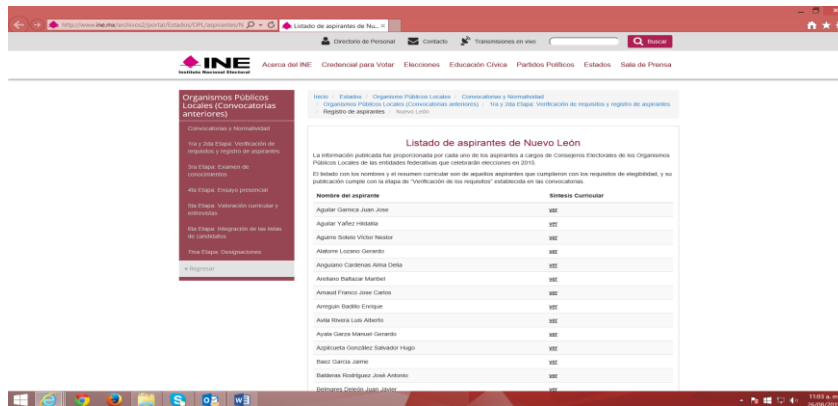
http://www.ine.mx/archivos2/portal/Estados/OPL/aspirantes/N
Listado de aspirantes de Nu...

Directorio de Personal Contacto Transmisiones en vivo Buscar

INE
Instituto Nacional Electoral

Acerca del INE Credencial para Votar Elecciones Educación Cívica Partidos Políticos Estados Sala de Prensa

Organismos Públicos Locales (Convocatorias anteriores)

Convocatorias y Normatividad
1ra y 2da Etapa: Verificación de requisitos y registro de aspirantes
3ra Etapa: Examen de conocimientos
4ta Etapa: Ensayo presencial
5ta Etapa: Valoración curricular y entrevistas
6ta Etapa: Integración de las listas de candidatos
7ma Etapa: Designaciones
« Regresar

Inicio / Estados / Organismos Públicos Locales / Convocatorias y Normatividad / Organismos Públicos Locales (Convocatorias anteriores) / 1ra y 2da Etapa: Verificación de requisitos y registro de aspirantes / Registro de aspirantes / Nuevo León

Listado de aspirantes de Nuevo León

La información publicada fue proporcionada por cada uno de los aspirantes a cargos de Consejeros Electorales de los Organismos Públicos Locales de las entidades federativas que celebrarán elecciones en 2015.

El listado con los nombres y el resumen curricular son de aquellos aspirantes que cumplieron con los requisitos de elegibilidad, y su publicación cumple con la etapa de "Verificación de los requisitos" establecida en las convocatorias.

| Nombre del aspirante | Síntesis Curricular |
|---|---|
| Aguilar Garnica Juan Jose | ver |
| Aguilar Yañez Hidalia | ver |
| Aguirre Sotelo Victor Nestor | ver |
| Alatorre Lozano Gerardo | ver |
| Anguiano Cardenas Alma Delia | ver |
| Arellano Baltazar Maribel | ver |
| Arnaut Franco Jose Carlos | ver |
| Arreguin Badillo Enrique | ver |
| Avila Rivera Luis Alberto | ver |
| Ayala Garza Manuel Gerardo | ver |
| Azpilcueta González Salvador Hugo | ver |
| Baez Garcia Jaime | ver |
| Balderas Rodriguez José Antonio | ver |
| Belmares Deleón Juan Javier | ver |

11:03 a. m.
26/08/2015